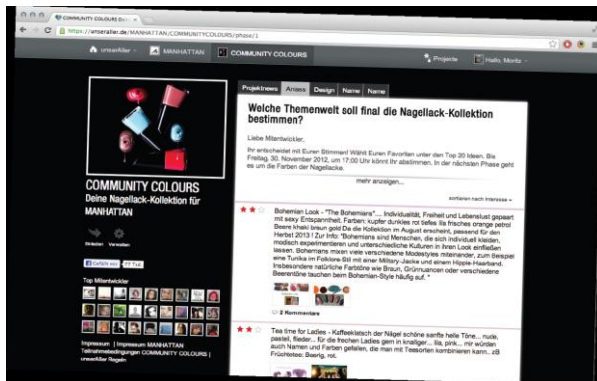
COMMUNITY COLOURS

https://unserAtelier.de/MANHATTAN/COMMUNITYCOLOURS/phase/1

unserAtelier

MANHATTAN

COMMUNITY COLOURS

Projekte

Hallo, Moritz

Projektnews

Anlass

Design

Name

Name

Welche Themenwelt soll final die Nagellack-Kollektion bestimmen?

Liebe Mitentwickler,

Ihr entscheidet mit Euren Stimmen! Wählt Euren Favoriten unter den Top 30 Ideen. Bis Freitag, 30. November 2012, um 17:00 Uhr könnt Ihr abstimmen. In der nächsten Phase geht es um die Farben der Nagellacke.

mehr anzeigen...

sortieren nach Interesse

Bohemian Look - "The Bohemians"... Individualität, Freiheit und Lebenslust gepaart mit sexy Entspanntheit. Farben: kupfer dunkles rot tiefes lila frisches orange petrol Beere khaki braun gold Da die Kollektion im August erscheint, passend für den Herbst 2013 ! Zur Info: "Bohemians sind Menschen, die sich individuell kleiden, modisch experimentieren und unterschiedliche Kulturen in ihren Look einfließen lassen. Bohemians mixen viele verschiedene Modestyles miteinander, zum Beispiel eine Tunika im Folklore-Stil mit einer Military-Jacke und einem Hippie-Haarband. Insbesondere natürliche Farbtöne wie Braun, Grünnuancen oder verschiedene Beerentöne laufen beim Bohemian-Style häufig auf. "

2 Kommentare

Tea time for Ladies - Kaffeeklatsch der Nägel schöne sanfte helle Töne... nude, pastell, flieder... für die frechen Ladies gern in knalliger... lila, pink... mir würden auch Namen und Farben gefallen, die man mit Teesorten kombinieren kann... zB Früchtetee: Beerig, rot,

COMMUNITY COLOURS

Deine Nagellack-Kollektion für MANHATTAN

Einladen

Verwalten

Gefällt mir

Top Mitentwickler

Impressum | Impressum MANHATTAN Teilnahmebedingungen COMMUNITY COLOURS | unserAtelier Regeln